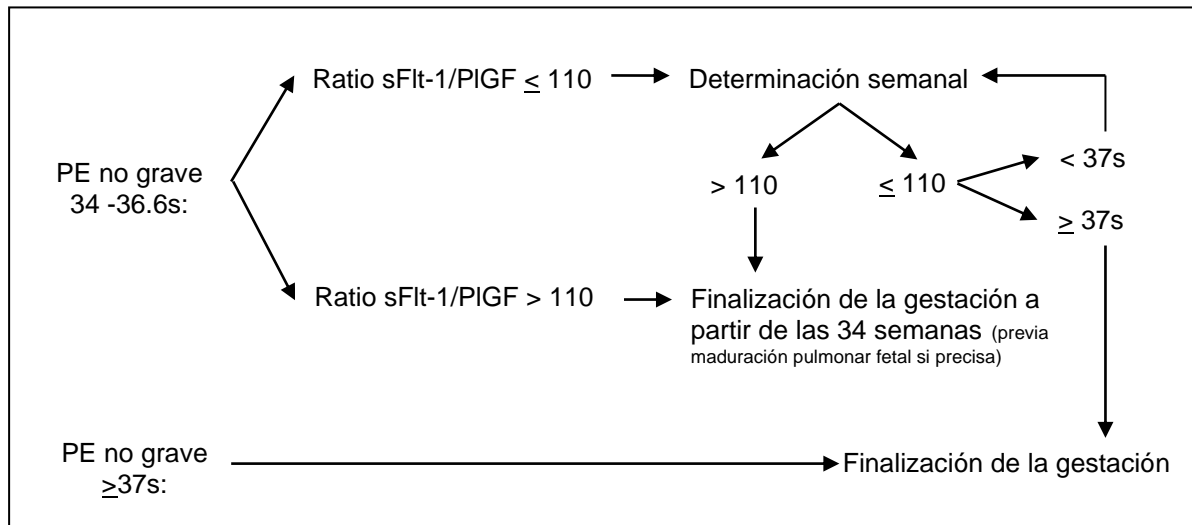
PE no grave 34 -36.6s:

Ratio sFlt-1/PlGF $\leq$ 110

Determinación semanal

> 110

$\leq$ 110

< 37s

$\geq$ 37s

Ratio sFlt-1/PlGF > 110

Finalización de la gestación a partir de las 34 semanas (previa maduración pulmonar fetal si precisa)

PE no grave $\geq$37s:

Finalización de la gestación